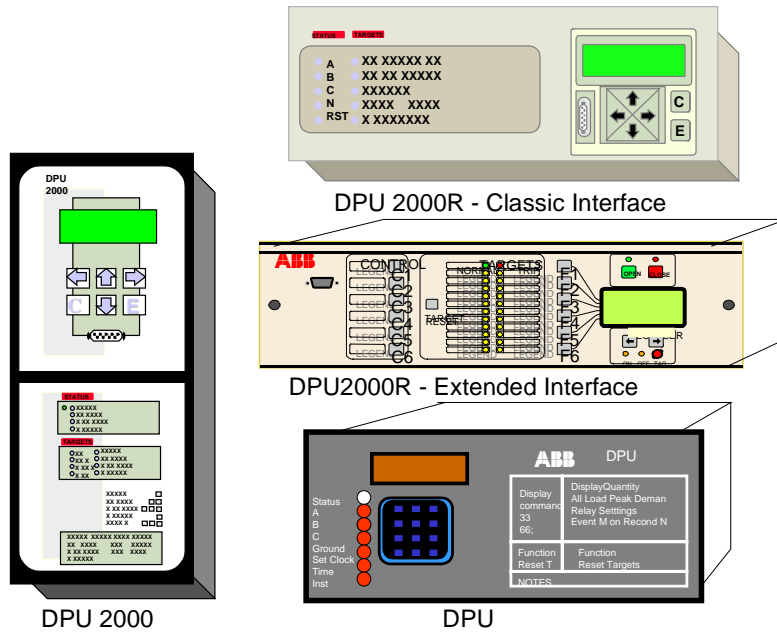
STATUS TARGETS
A XX XXXXX XX
B XX XX XXXXX
C XXXXXX
N XXXX XXXX
RST X XXXXXXX
C
E

DPU 2000R - Classic Interface

DPU
2000
C E

STATUS
XXXXX
XX XXXX
X XX XXXX
X XXXXX
TARGETS
XX XXXXX
XX X XX XXXX
XX XX X XX XXXX
XX XX XXXXX
XXXXX
XX XXXX
X XX XXXX
X XXXXX
XXXXX X
XXXXX XXXXX XXXXX
XX XXXX XXX XXXX
X XX XXXX XXX XXXX
X XXXXX

DPU 2000

ABB
CONTROL
LEGEND C1
LEGEND C2
LEGEND C3
LEGEND C4
LEGEND C5
LEGEND C6
TARGET
RESET
TARGETS
NORMAL
TRIP
F1
F2
F3
F4
F5
F6
OPEN
CLOSE
R
ON OFF TAG

DPU2000R - Extended Interface

ABB DPU
Status
A
B
C
Ground
Set Clock
Time
Inst
Display command
33
66;
DisplayQuantity
All Load Peak Deman
Relay Setttings
Event M on Recond N
Function
Reset T
Function
Reset Targets
NOTES

DPU